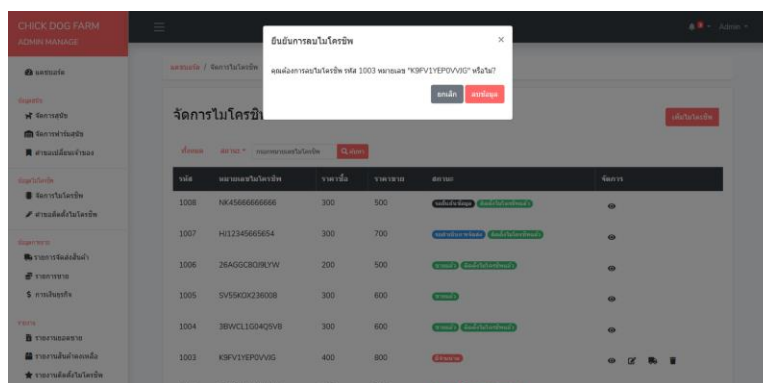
CHICK DOG FARM
ADMIN MANAGE

Admin

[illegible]

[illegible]
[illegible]
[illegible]
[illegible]

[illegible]
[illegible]
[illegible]

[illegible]
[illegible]
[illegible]
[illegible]

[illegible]
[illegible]
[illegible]
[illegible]

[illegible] / จัดการไมโครชิพ

จัดการไมโครชิพ

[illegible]

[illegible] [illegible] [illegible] ค้นหา

ยืนยันการลบไมโครชิพ

×

คุณต้องการลบไมโครชิพ รหัส 1003 หมายเลข "K9FV1YEP0VVIG" หรือไม่?

ยกเลิก ลบข้อมูล

| รหัส | หมายเลขไมโครชิพ | ราคาซื้อ | ราคาขาย | สถานะ | จัดการ |
|---|---|---|---|---|---|
| 1008 | NK45666666666 | 300 | 500 | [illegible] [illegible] | |
| 1007 | HJ12345665654 | 300 | 700 | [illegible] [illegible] | |
| 1006 | 26AGGC8OJ9LYW | 200 | 500 | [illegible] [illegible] | |
| 1005 | SV56KDX236008 | 300 | 600 | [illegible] | |
| 1004 | 3BWCL1G04Q5VB | 300 | 600 | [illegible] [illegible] | |
| 1003 | K9FV1YEP0VVIG | 400 | 800 | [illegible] | |